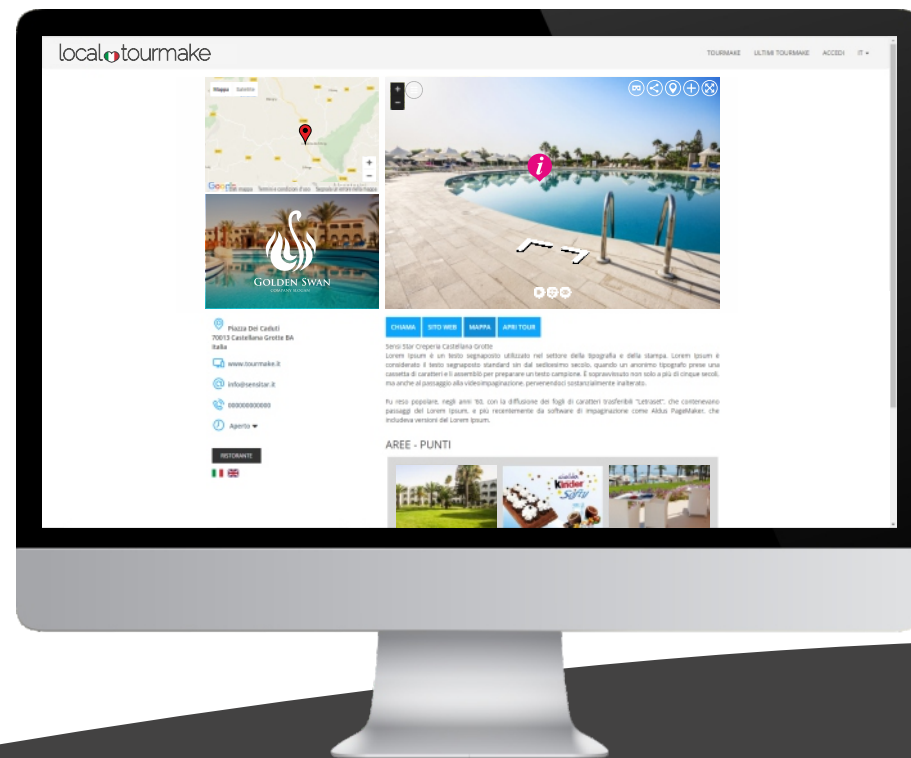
localtourmake

TOURMAKE ULTIMI TOURMAKE ACCEDI IT

Mappa Satellite

Google

Termini e condizioni d'uso

GOLDEN SWAN

Piazza Dei Caduti
70013 Castellana Grotte BA
Italia

www.tourmake.it

info@sensistar.it

0000000000

Aperto

RISTORANTE

CHIAMA SITO WEB MAPPA APRI TOUR

Sensi Star Creperia Castellana Grotte

Lorem Ipsum è un testo segnaposto utilizzato nel settore della tipografia e della stampa. Lorem Ipsum è considerato il testo segnaposto standard sin dal sedicesimo secolo, quando un anonimo tipografo prese una cassetta di caratteri e li assemblò per preparare un testo campione. È sopravvissuto non solo a più di cinque secoli, ma anche al passaggio alla videoimpaginazione, pervenendoci sostanzialmente inalterato.

Fu reso popolare, negli anni '60, con la diffusione dei fogli di caratteri trasferibili "Letraset", che contenevano passaggi del Lorem Ipsum, e più recentemente da software di impaginazione come Aldus PageMaker, che includeva versioni del Lorem Ipsum.

AREE - PUNTI

Kinder Softy